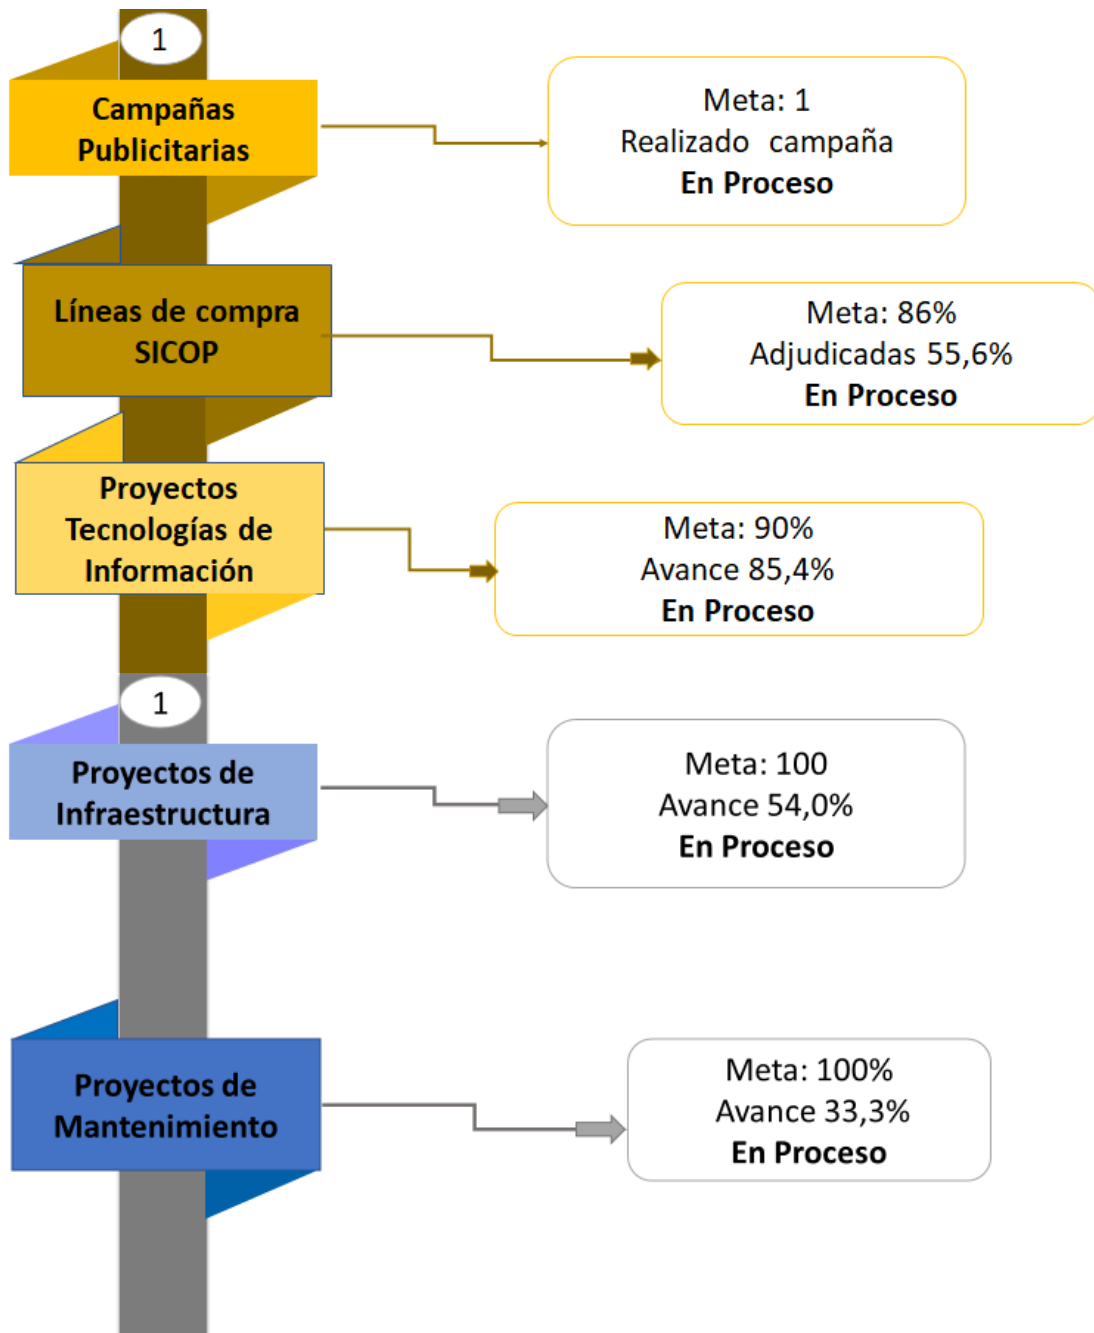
1

Campañas Publicitarias

Meta: 1
Realizado campaña
En Proceso

Líneas de compra SICOP

Meta: 86%
Adjudicadas 55,6%
En Proceso

Proyectos Tecnologías de Información

Meta: 90%
Avance 85,4%
En Proceso

1

Proyectos de Infraestructura

Meta: 100
Avance 54,0%
En Proceso

Proyectos de Mantenimiento

Meta: 100%
Avance 33,3%
En Proceso